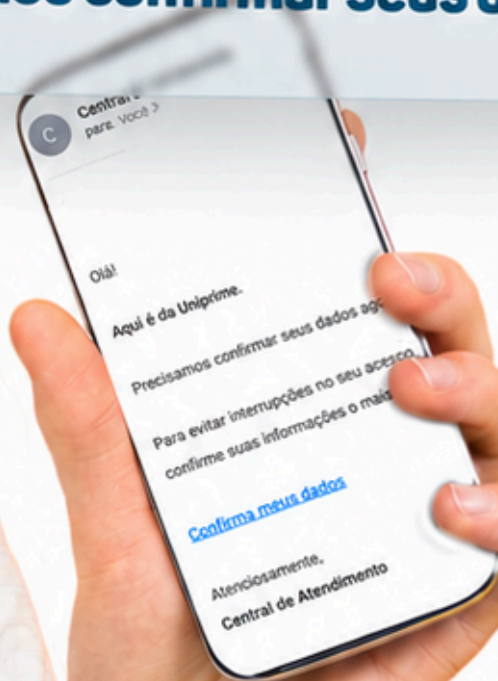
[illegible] confirmar seus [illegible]

C
Central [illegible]
para: Você >

Olá!

Aqui é da Uniprime.

Precisamos confirmar seus dados ag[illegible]

Para evitar interrupções no seu acesso, confirme suas informações o mai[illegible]

Confirma meus dados

Atenciosamente,
Central de Atendimento